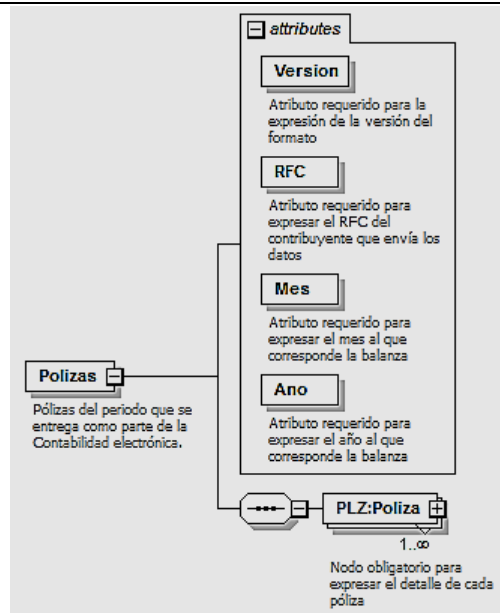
attributes

Version

Atributo requerido para la expresión de la versión del formato

RFC

Atributo requerido para expresar el RFC del contribuyente que envía los datos

Mes

Atributo requerido para expresar el mes al que corresponde la balanza

Ano

Atributo requerido para expresar el año al que corresponde la balanza

Polizas

Pólizas del periodo que se entrega como parte de la Contabilidad electrónica.

PLZ:Poliza

1..∞

Nodo obligatorio para expresar el detalle de cada póliza